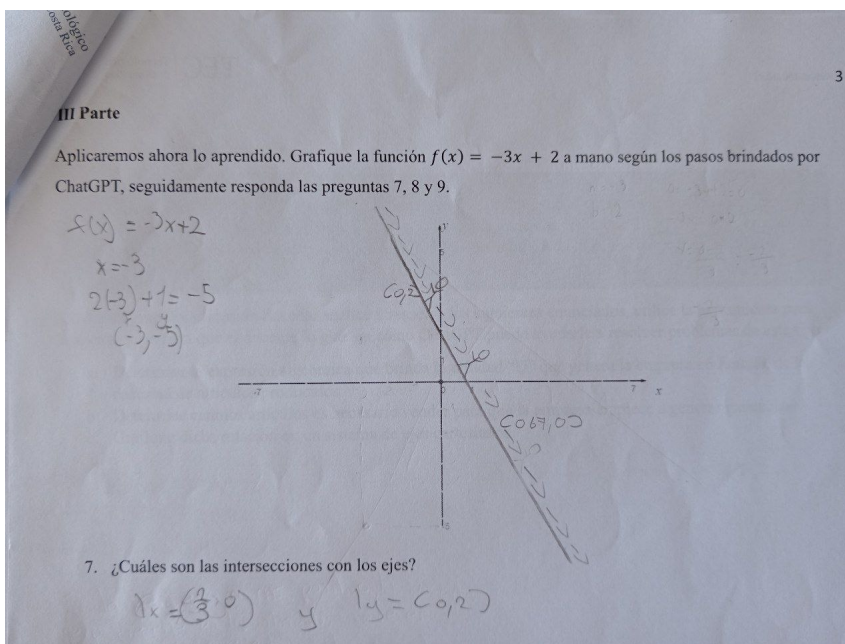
ológico
osta Rica

3

III Parte

Aplicaremos ahora lo aprendido. Grafique la función $f(x) = -3x + 2$ a mano según los pasos brindados por ChatGPT, seguidamente responda las preguntas 7, 8 y 9.

$f(x) = -3x+2$
$x = -3$
$2(-3)+1 = -5$
$(-3, -5)$

(0,2)
(0.67,0)
y
x
-7
7
5
-5

7. ¿Cuáles son las intersecciones con los ejes?

$Ix = (\frac{2}{3}, 0)$ y $Iy = (0,2)$